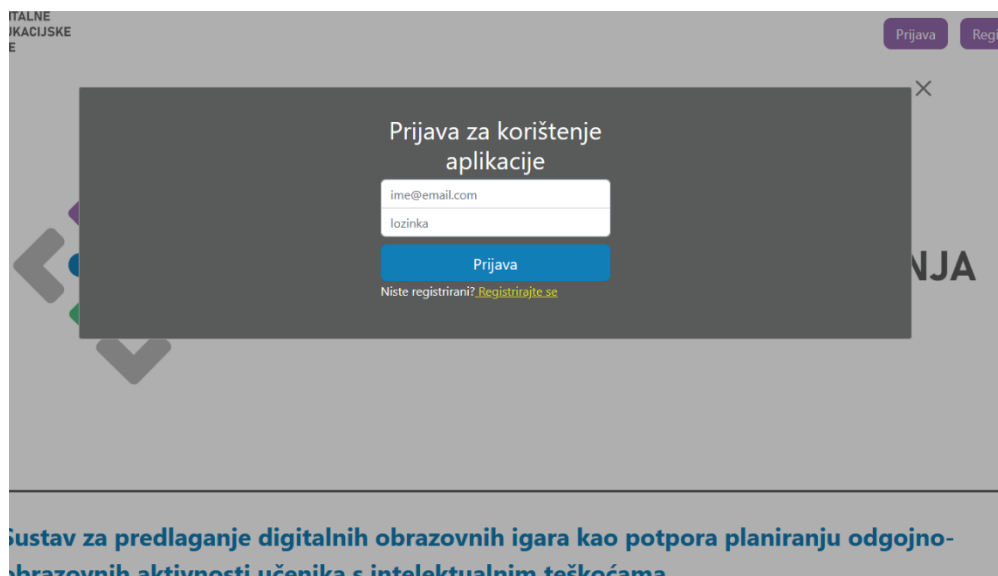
ITALNE
IKACIJSKE
E

Prijava Regi

×

Prijava za korištenje aplikacije

ime@email.com

lozinka

Prijava

Niste registrirani? Registrirajte se

NJA

Sustav za predlaganje digitalnih obrazovnih igara kao potpora planiranju odgojno-obrazovnih aktivnosti učenika s intelektualnim teškoćama